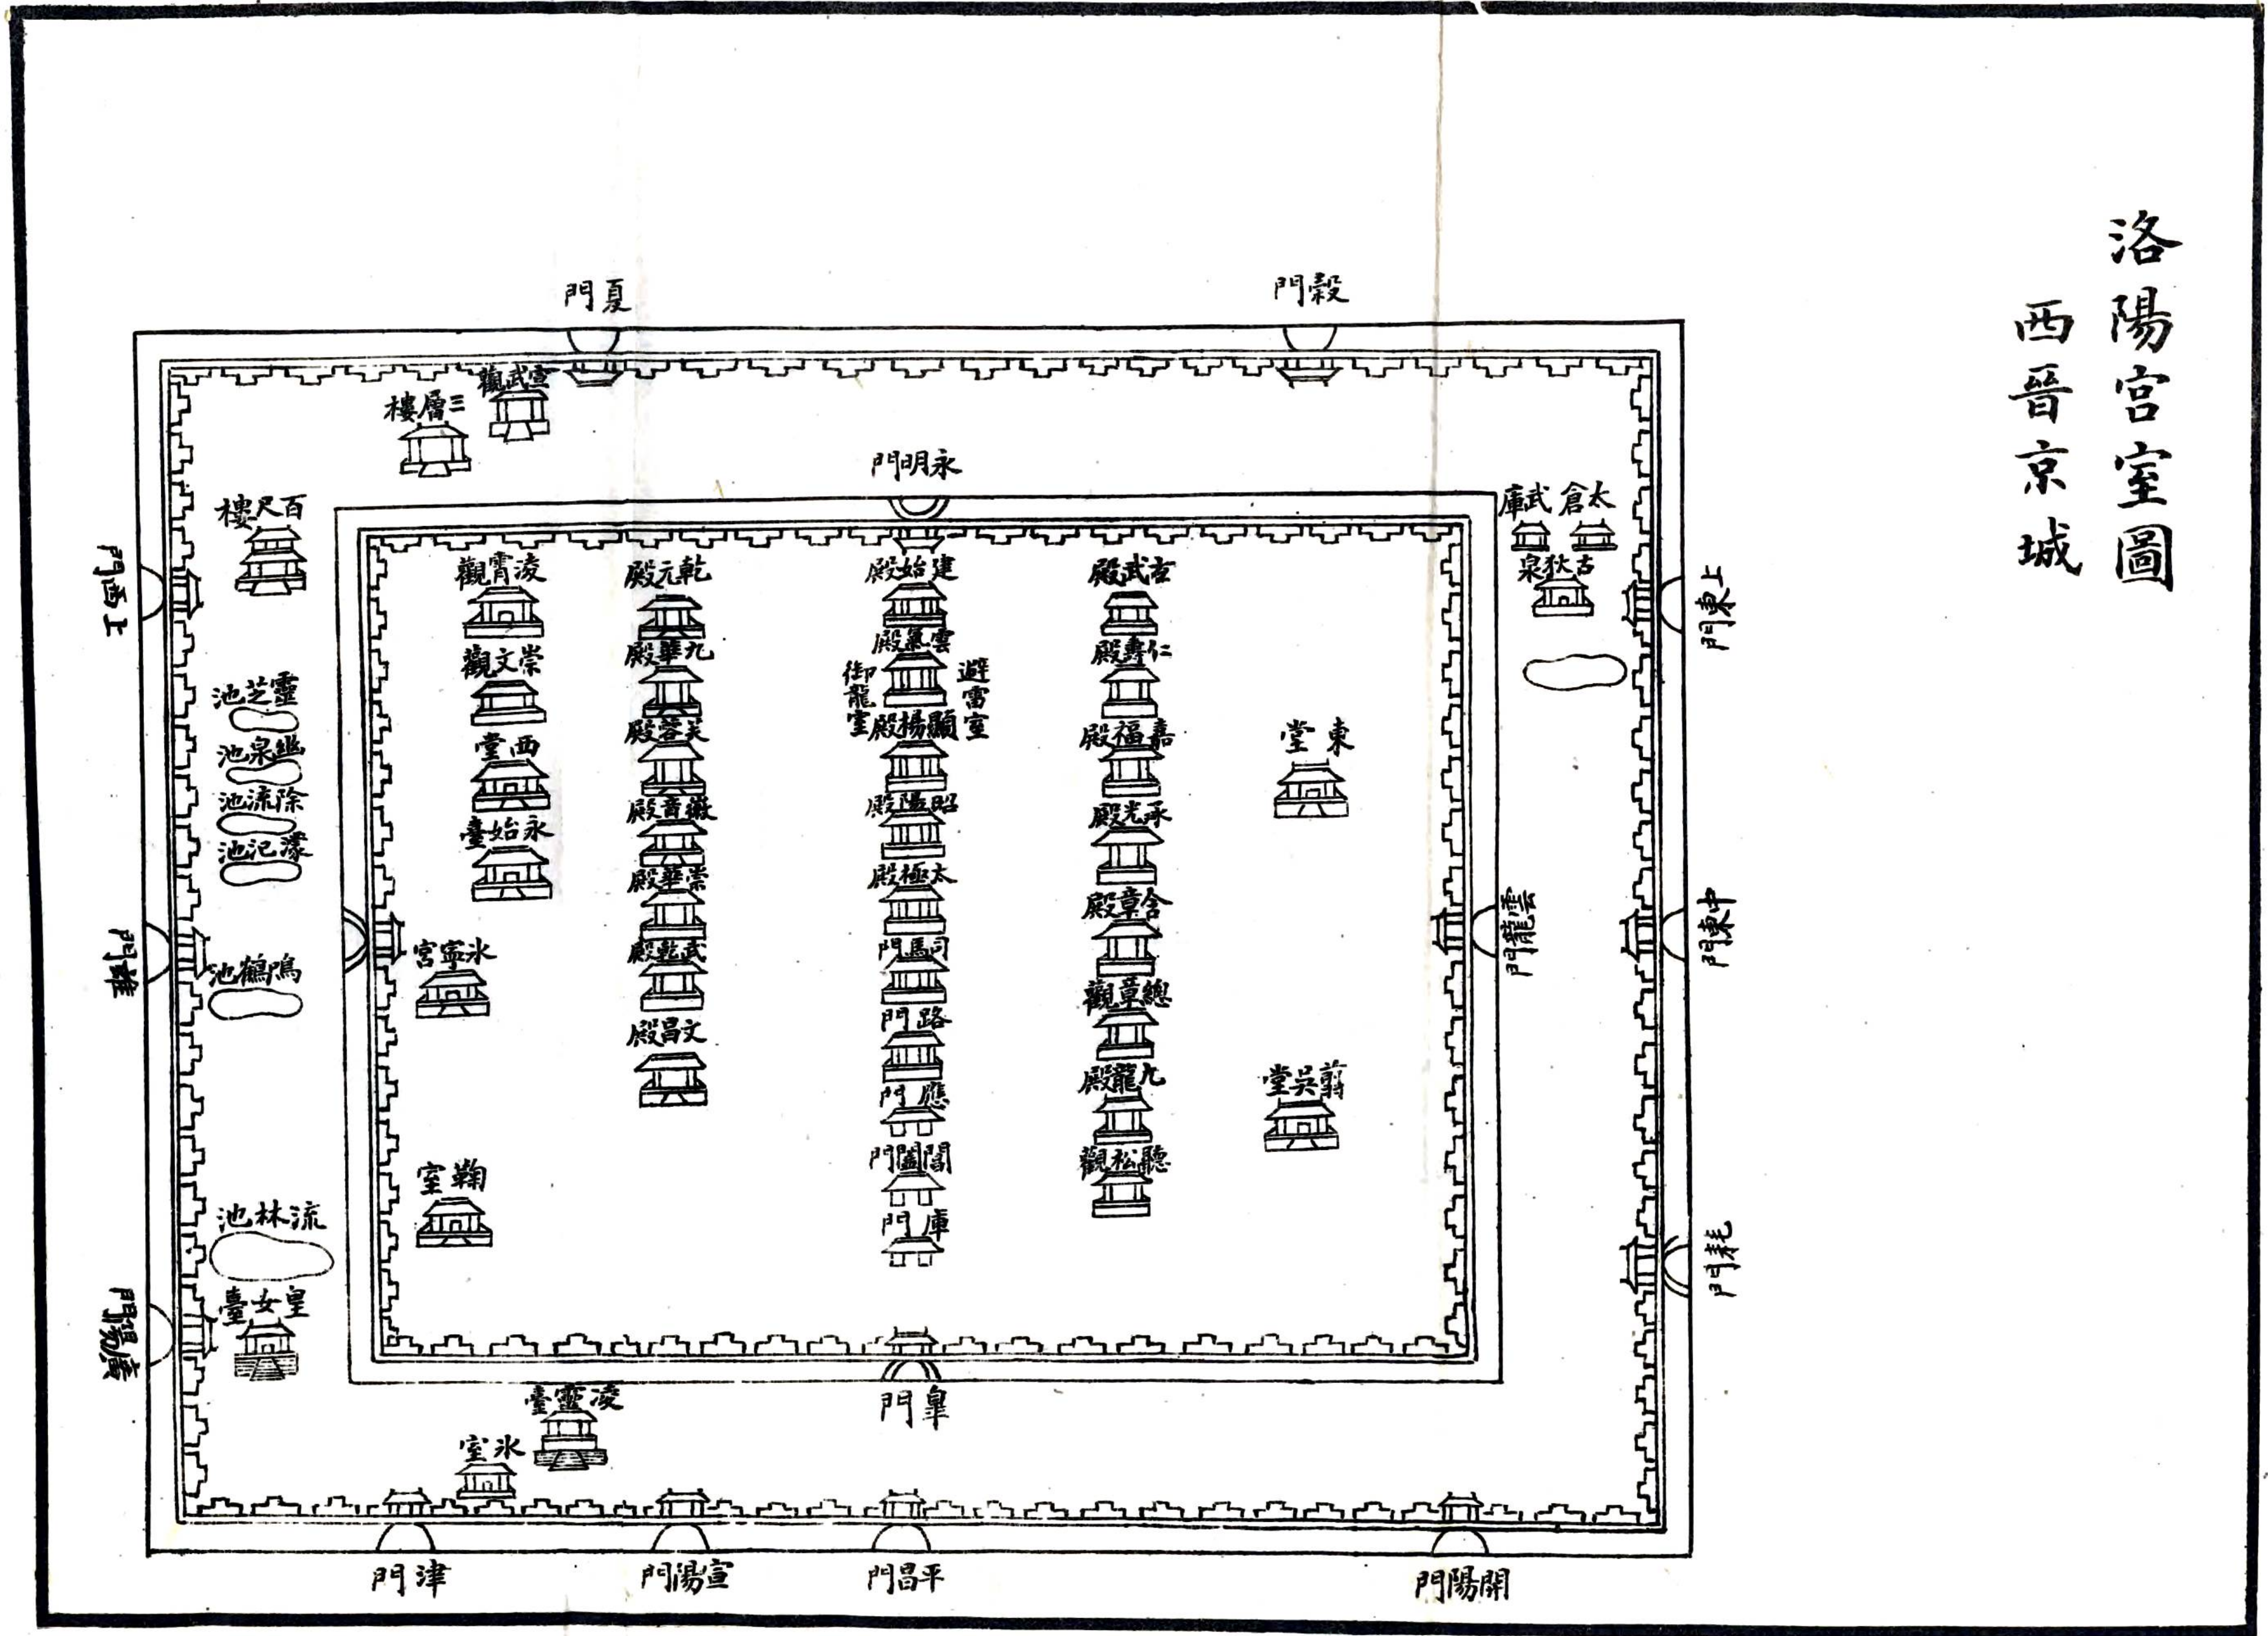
洛陽宮室圖
西晉京城

夏門
穀門
雲武觀
三層樓
永明門
百尺樓
太倉
武庫
古狄泉
上西門
上東門
凌霄觀
乾元殿
建始殿
古武殿
崇文觀
九華殿
雲巢殿
仁壽殿
御龍室
避雷室
顯陽殿
靈芝池
芙蓉殿
嘉福殿
東堂
幽泉池
西堂
昭陽殿
承光殿
除流池
徽音殿
濛汜池
永始臺
太極殿
含章殿
崇華殿
雲龍門
中東門
鳴鶴池
閶闔門
冰室宮
式乾殿
司馬門
總章觀
文昌殿
路門
九龍殿
翦吳堂
應門
閶闔門
聽松觀
鞠室
流林池
庫門
耗門
廣陽門
皇女臺
凌雲臺
皇門
冰室
津門
宣陽門
平昌門
開陽門